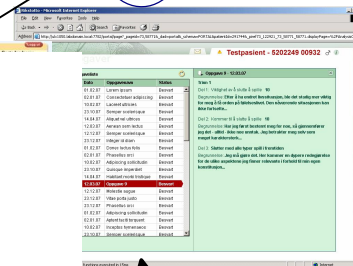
Nikolatto - Microsoft Internet Explorer

File Edit View Favorites Tools Help

Back Search Favorites

Address http://a1/300/database/test/?%5/portal/page?_pageid=73,5977...

Testpasient - 5202249 00932

oppgaver

| Dato | Oppgavenavn | Status |
|---|---|---|
| 01.02.07 | Lorem ipsum | Besvart |
| 02.01.07 | Consectetuer adipiscing | Besvart |
| 10.02.07 | Laoreet ultrices | Besvart |
| 23.10.07 | Semper scelerisque | Besvart |
| 14.04.07 | Aliquet nisl ultrices | Besvart |
| 12.02.07 | Aenean sem lectus | Besvart |
| 01.02.07 | Euismod porttitor | Besvart |
| 23.12.07 | Integer id diam | Besvart |
| 01.02.07 | Donec luctus felis | Besvart |
| 02.01.07 | Phasellus orci | Besvart |
| 10.02.07 | Aliquam sollicitudin | Besvart |
| 23.10.07 | Quisque imperdiet | Besvart |
| 14.04.07 | Habitant morbi tristique | Besvart |
| 12.03.07 | Oppgave 9 | Besvart |
| 12.12.07 | Molestie augue | Besvart |
| 23.12.07 | Vitae porta justo | Besvart |
| 01.02.07 | Phasellus orci | Besvart |
| 01.02.07 | Adipiscing sollicitudin | Besvart |
| 02.01.07 | Aptent taciti torquent | Besvart |
| 10.02.07 | Inceptos himenaeos | Besvart |
| 23.10.07 | Semper scelerisque | Besvart |

Oppgave 9 - 12.03.07

Trinn 1

Del 1: Viktighet av å slutte å spille 10

Begrunnelse: Etter å ha mistet leiligheten, ble det straks mer viktig for meg å få orden på tilstanden. Den økonomiske situasjonen har ikke forbedret...

Del 2: Kommer til å slutte å spille 9

Begrunnelse: Nå jeg har et bestemt mag for meg, og gjennomføre jeg det - alltid - ikke noe annet... Jeg tenker også ... 

Del 3: Slutter med alle typer spill i fremtiden

Begrunnelse: Jeg må gjøre det. Her kommer en ganske realiserende for de ulike aspektene jeg finner relevante i forhold til min egen livssituasjon...

Internet